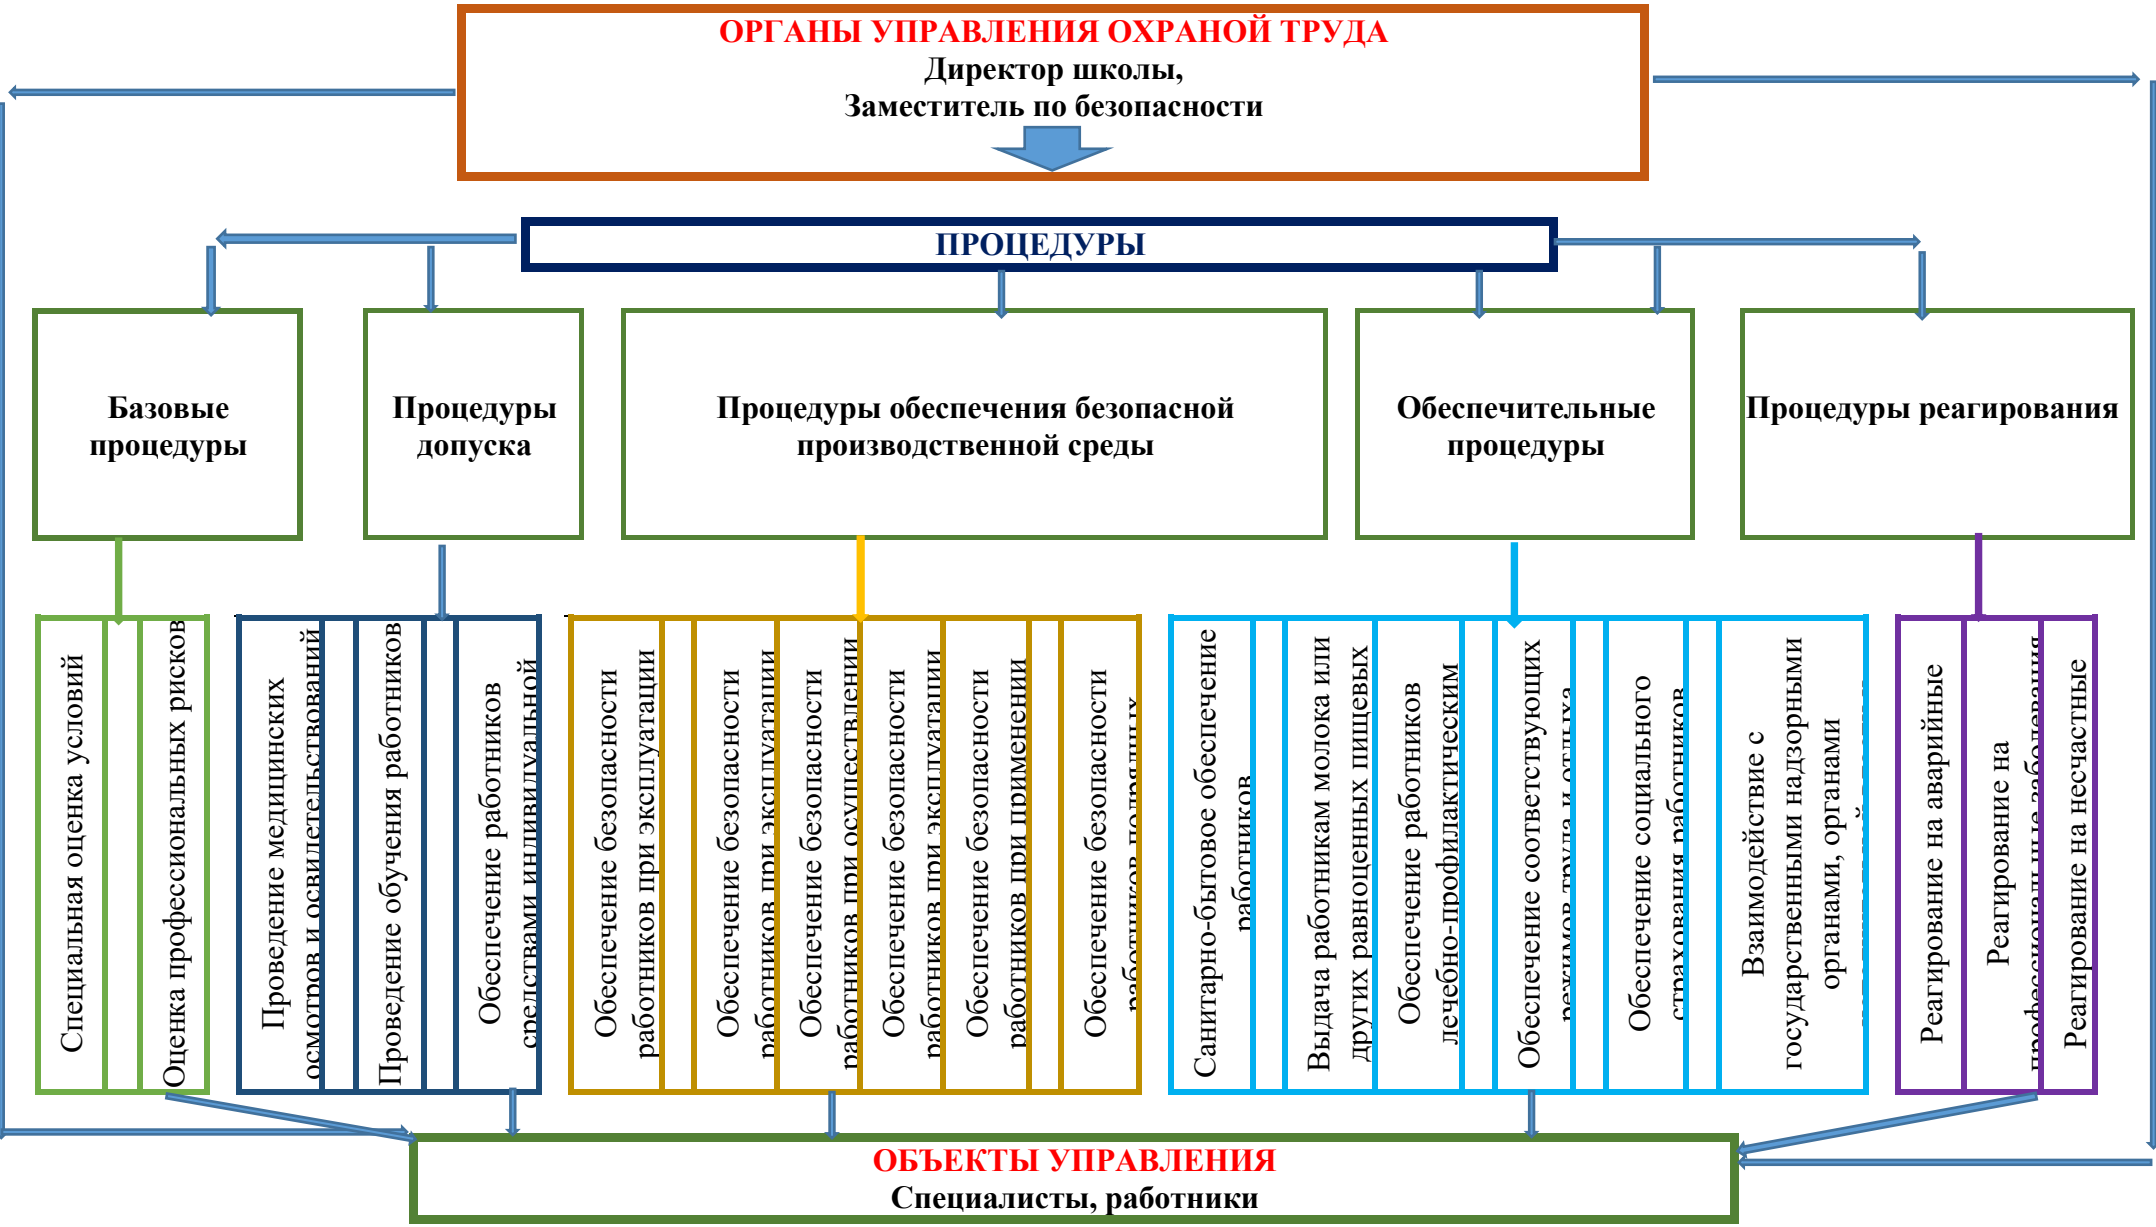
ОРГАНЫ УПРАВЛЕНИЯ ОХРАНОЙ ТРУДА
Директор школы,
Заместитель по безопасности

ПРОЦЕДУРЫ

Базовые процедуры

Процедуры допуска

Процедуры обеспечения безопасной производственной среды

Обеспечительные процедуры

Процедуры реагирования

Специальная оценка условий

Оценка профессиональных рисков

Проведение медицинских осмотров и освидетельствований

Проведение обучения работников

Обеспечение работников средствами индивидуальной

Обеспечение безопасности работников при эксплуатации

Обеспечение безопасности работников при эксплуатации

Обеспечение безопасности работников при осуществлении

Обеспечение безопасности работников при эксплуатации

Обеспечение безопасности работников при применении

Обеспечение безопасности работников подрядных

Санитарно-бытовое обеспечение работников

Выдача работникам молока или других равноценных пищевых

Обеспечение работников лечебно-профилактическим

Обеспечение соответствующих режимов труда и отдыха

Обеспечение социального страхования работников

Взаимодействие с государственными надзорными органами, органами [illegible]

Реагирование на аварийные

Реагирование на профессиональные заболевания

Реагирование на несчастные

ОБЪЕКТЫ УПРАВЛЕНИЯ
Специалисты, работники